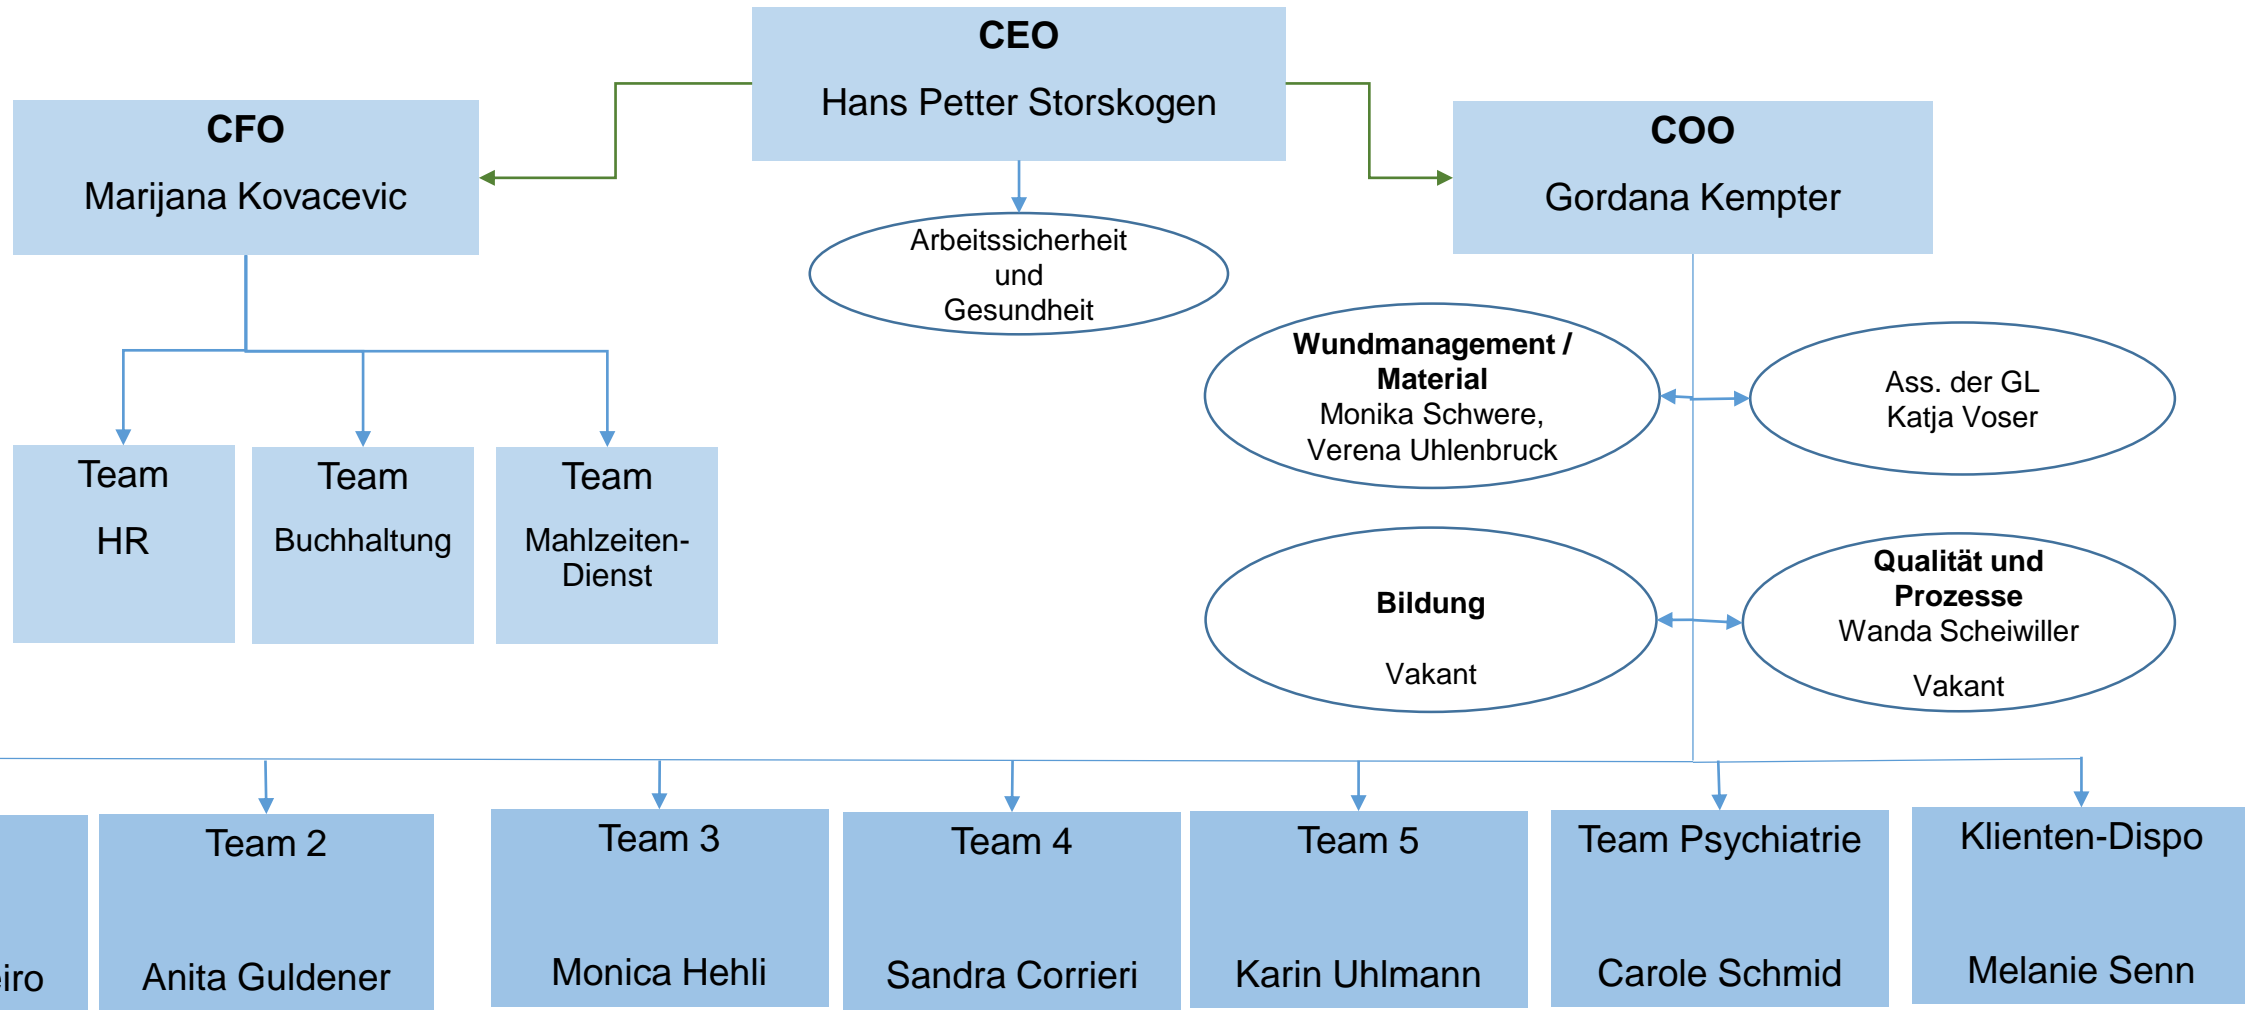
CEO
Hans Petter Storskogen

CFO
Marijana Kovacevic

COO
Gordana Kempter

Arbeitssicherheit und Gesundheit

Team
HR

Team
Buchhaltung

Team
Mahlzeiten-Dienst

Wundmanagement / Material
Monika Schwere, Verena Uhlenbruck

Ass. der GL
Katja Voser

Bildung
Vakant

Qualität und Prozesse
Wanda Scheiwiller
Vakant

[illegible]iro

Team 2
Anita Guldener

Team 3
Monica Hehli

Team 4
Sandra Corrieri

Team 5
Karin Uhlmann

Team Psychiatrie
Carole Schmid

Klienten-Dispo
Melanie Senn